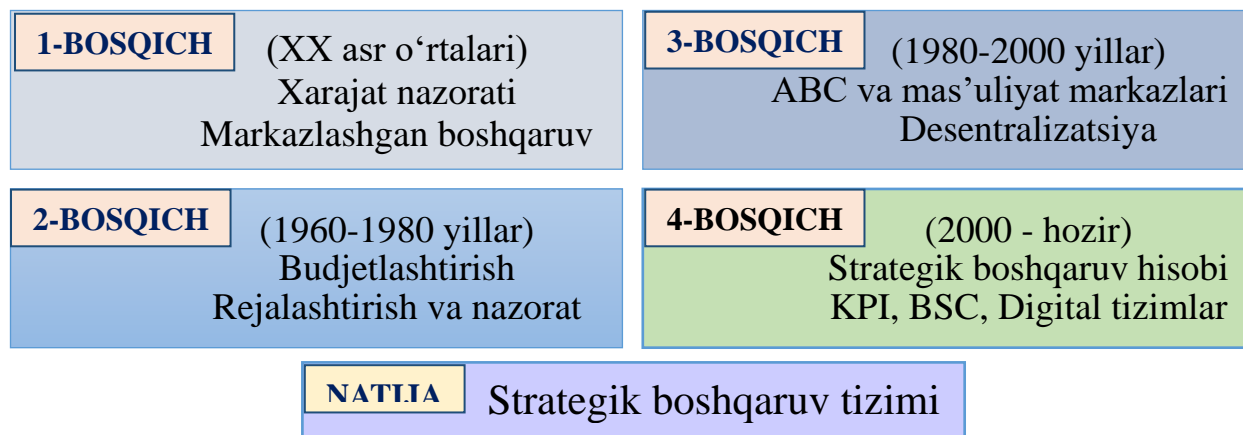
1-BOSQICH (XX asr o‘rtalari)
Xarajat nazorati
Markazlashgan boshqaruv

3-BOSQICH (1980-2000 yillar)
ABC va mas’uliyat markazlari
Desentralizatsiya

2-BOSQICH (1960-1980 yillar)
Budjetlashtirish
Rejalashtirish va nazorat

4-BOSQICH (2000 - hozir)
Strategik boshqaruv hisobi
KPI, BSC, Digital tizimlar

NATIJA Strategik boshqaruv tizimi